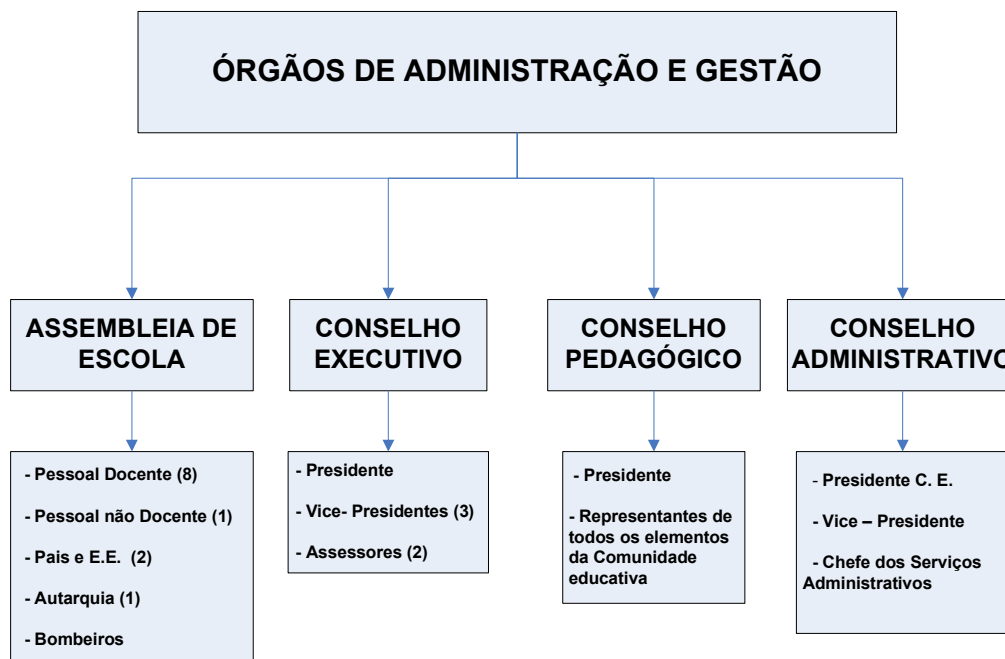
ÓRGÃOS DE ADMINISTRAÇÃO E GESTÃO

ASSEMBLEIA DE ESCOLA

- Pessoal Docente (8)

- Pessoal não Docente (1)

- Pais e E.E. (2)

- Autarquia (1)

- Bombeiros

CONSELHO EXECUTIVO

- Presidente

- Vice- Presidentes (3)

- Assessores (2)

CONSELHO PEDAGÓGICO

- Presidente

- Representantes de todos os elementos da Comunidade educativa

CONSELHO ADMINISTRATIVO

- Presidente C. E.

- Vice – Presidente

- Chefe dos Serviços Administrativos